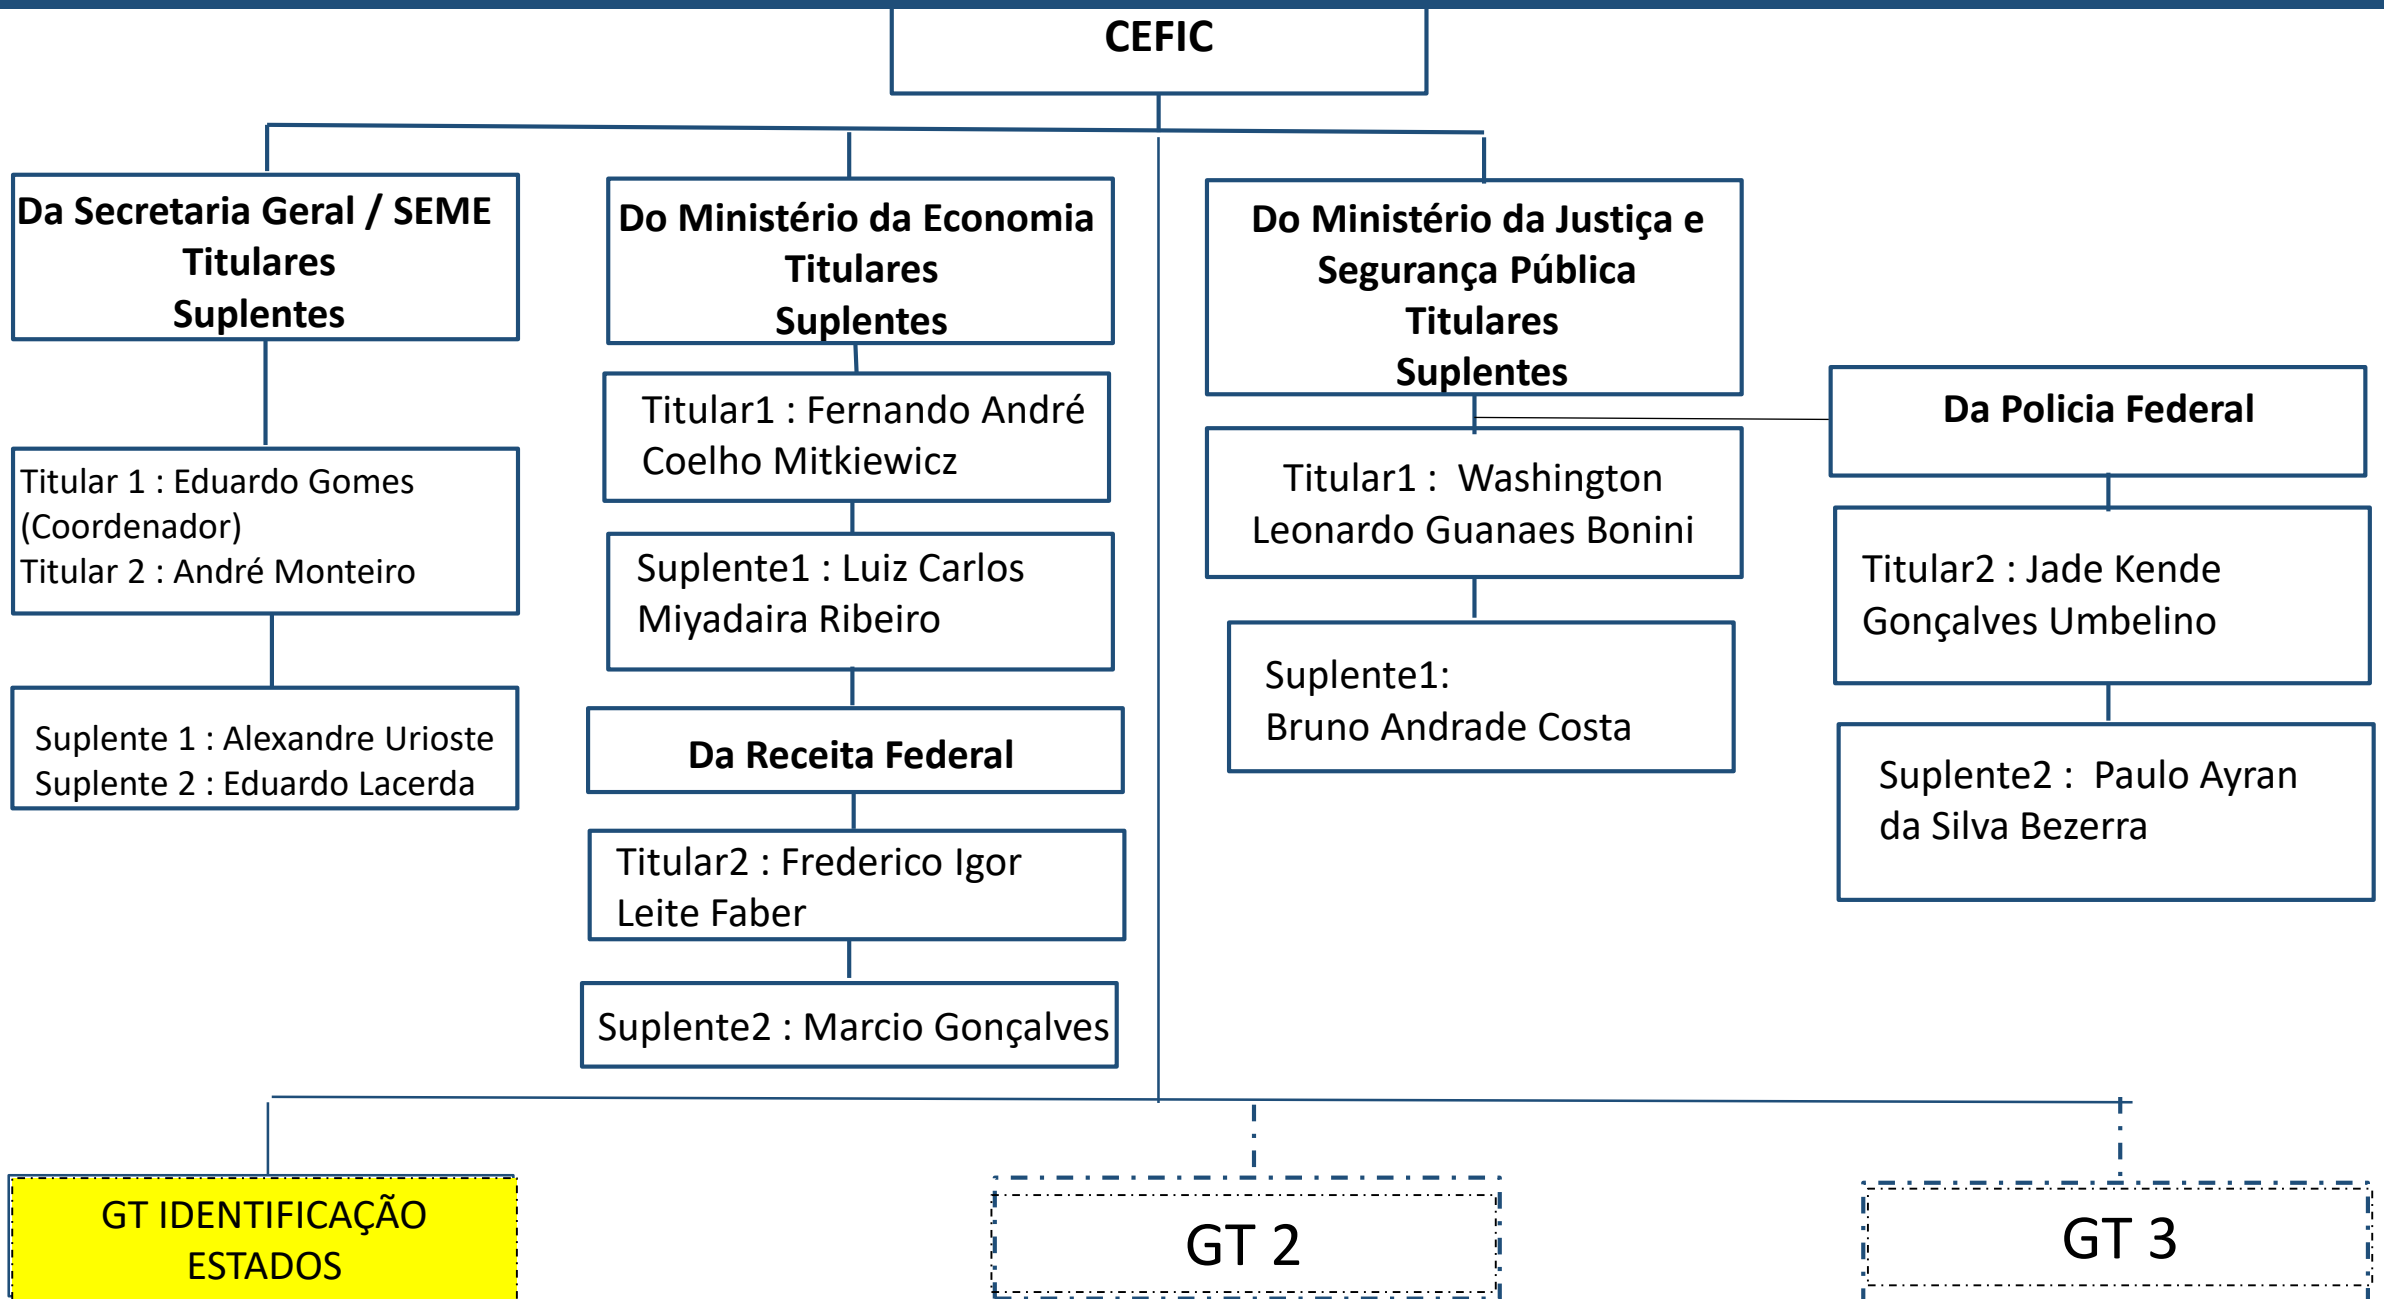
CEFIC

Da Secretaria Geral / SEME
Titulares
Suplentes

Titular 1 : Eduardo Gomes (Coordenador)
Titular 2 : André Monteiro

Suplente 1 : Alexandre Urioste
Suplente 2 : Eduardo Lacerda

Do Ministério da Economia
Titulares
Suplentes

Titular1 : Fernando André Coelho Mitkiewicz

Suplente1 : Luiz Carlos Miyadaira Ribeiro

Da Receita Federal

Titular2 : Frederico Igor Leite Faber

Suplente2 : Marcio Gonçalves

Do Ministério da Justiça e Segurança Pública
Titulares
Suplentes

Titular1 : Washington Leonardo Guanaes Bonini

Suplente1:
Bruno Andrade Costa

Da Policia Federal

Titular2 : Jade Kende Gonçalves Umbelino

Suplente2 : Paulo Ayran da Silva Bezerra

GT IDENTIFICAÇÃO ESTADOS

GT 2

GT 3